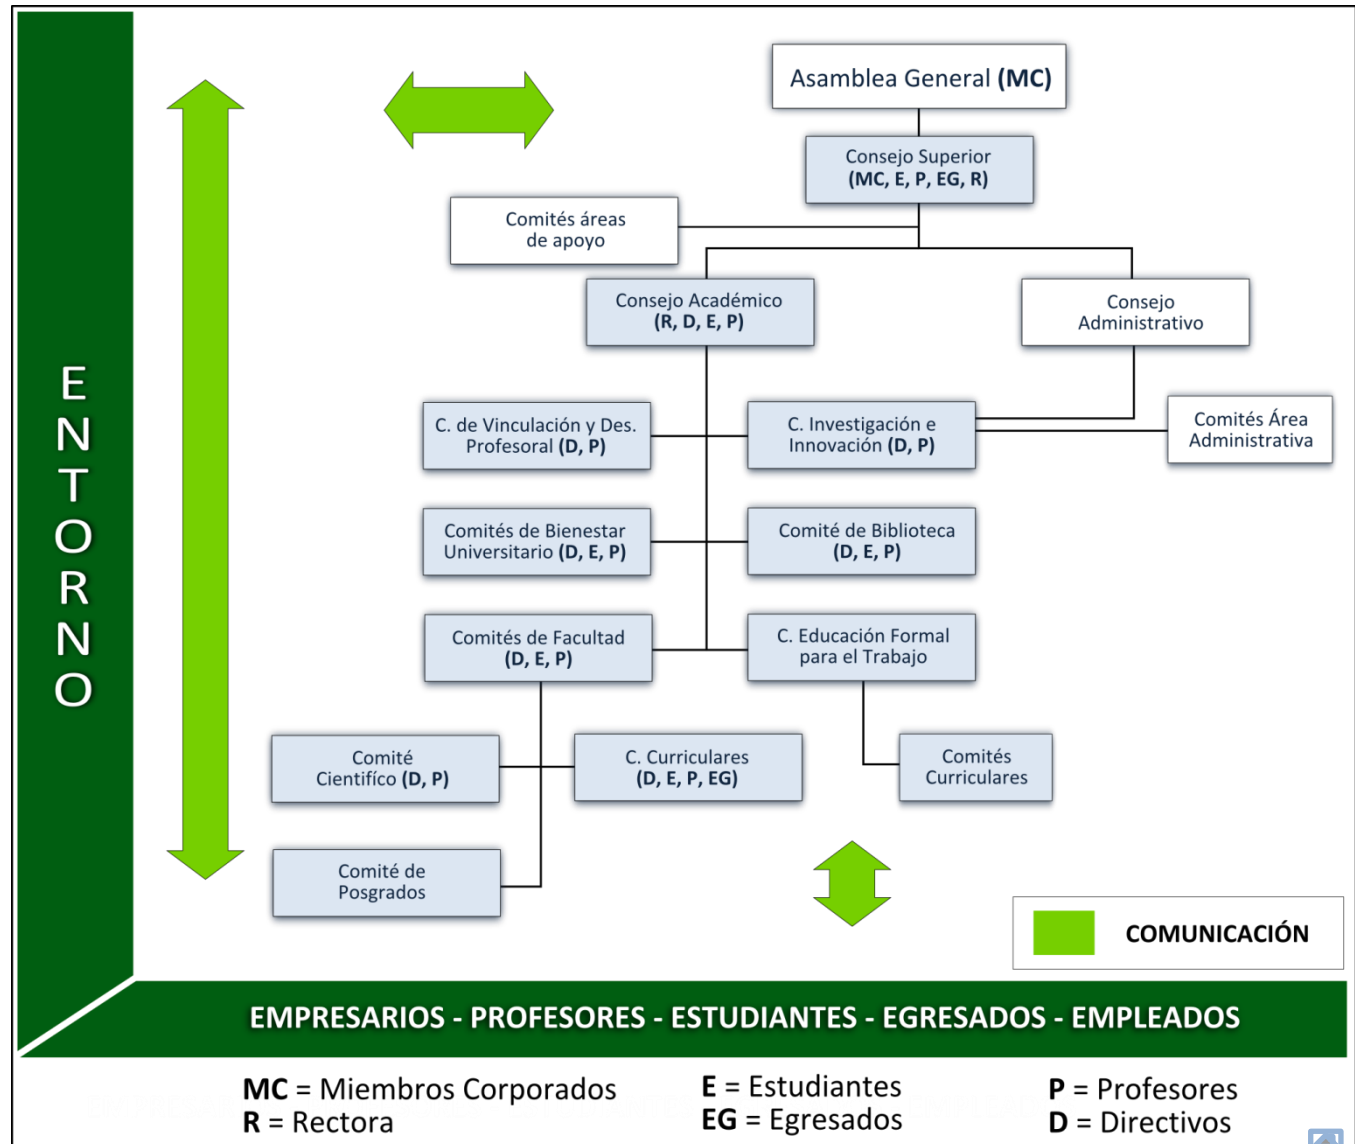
ENTORNO

Asamblea General (MC)

Consejo Superior (MC, E, P, EG, R)

Comités áreas de apoyo

Consejo Académico (R, D, E, P)

Consejo Administrativo

C. de Vinculación y Des. Profesoral (D, P)

C. Investigación e Innovación (D, P)

Comités Área Administrativa

Comités de Bienestar Universitario (D, E, P)

Comité de Biblioteca (D, E, P)

Comités de Facultad (D, E, P)

C. Educación Formal para el Trabajo

Comité Científico (D, P)

C. Curriculares (D, E, P, EG)

Comités Curriculares

Comité de Posgrados

COMUNICACIÓN

EMPRESARIOS - PROFESORES - ESTUDIANTES - EGRESADOS - EMPLEADOS

MC = Miembros Corporados
R = Rectora

E = Estudiantes
EG = Egresados

P = Profesores
D = Directivos